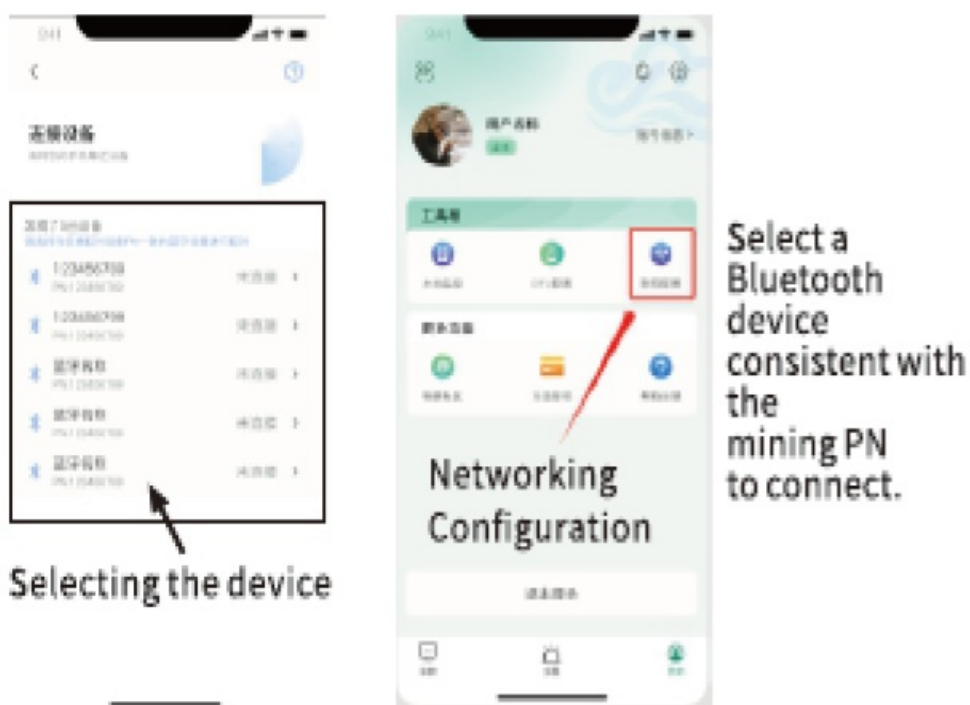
9:41

连接设备

发现了5台设备

1234567789
PN 12345789
未连接

1234567789
PN 12345789
未连接

蓝牙名称
PN 12345789
未连接

蓝牙名称
PN 12345789
未连接

蓝牙名称
PN 12345789
未连接

Selecting the device

9:41

用户名称

账号信息 >

工具箱

服务完善

Networking Configuration

Select a Bluetooth device consistent with the mining PN to connect.